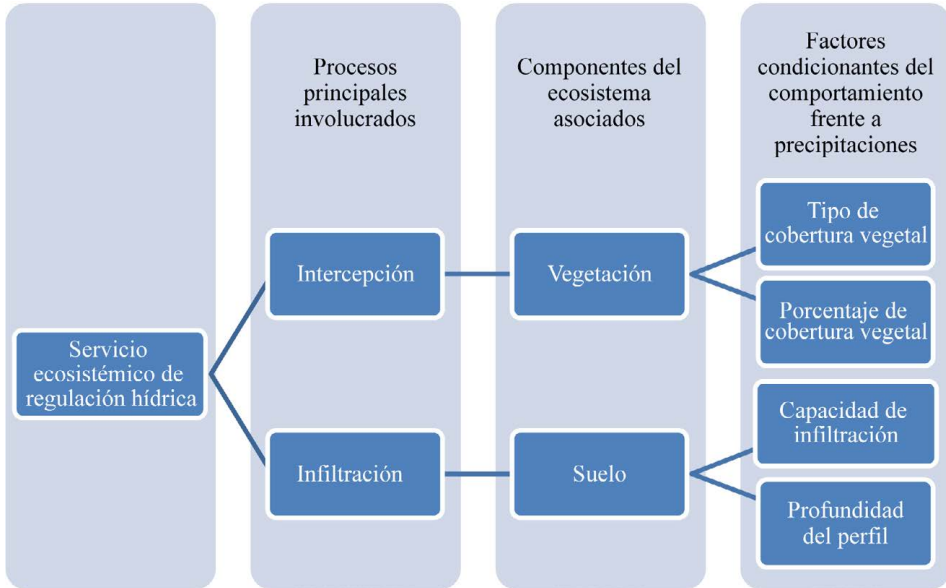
Procesos principales involucrados

Componentes del ecosistema asociados

Factores condicionantes del comportamiento frente a precipitaciones

Servicio ecosistémico de regulación hídrica

Intercepción

Vegetación

Tipo de cobertura vegetal

Porcentaje de cobertura vegetal

Infiltración

Suelo

Capacidad de infiltración

Profundidad del perfil